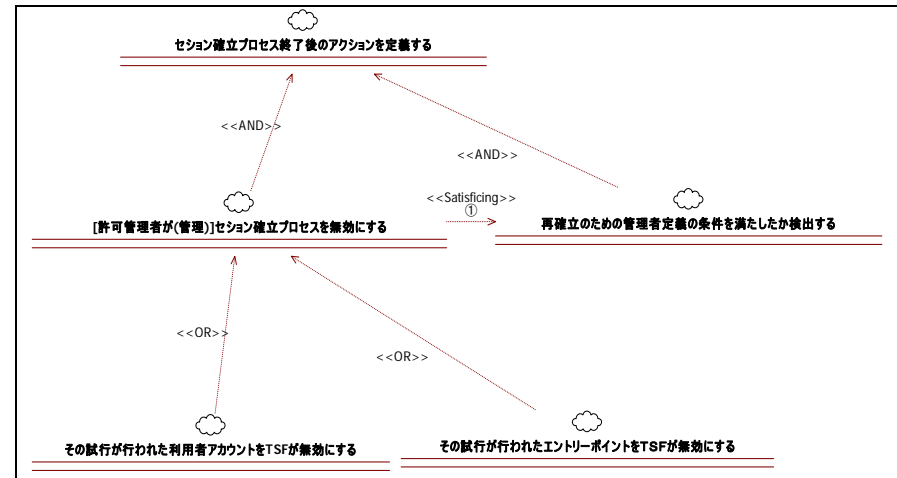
セション確立プロセス終了後のアクションを定義する

<<AND>>

<<AND>>

<<Satisficing>>
①

[許可管理者が(管理)]セション確立プロセスを無効にする

再確立のための管理者定義の条件を満たしたか検出する

<<OR>>

<<OR>>

その試行が行われた利用者アカウントをTSFが無効にする

その試行が行われたエントリーポイントをTSFが無効にする